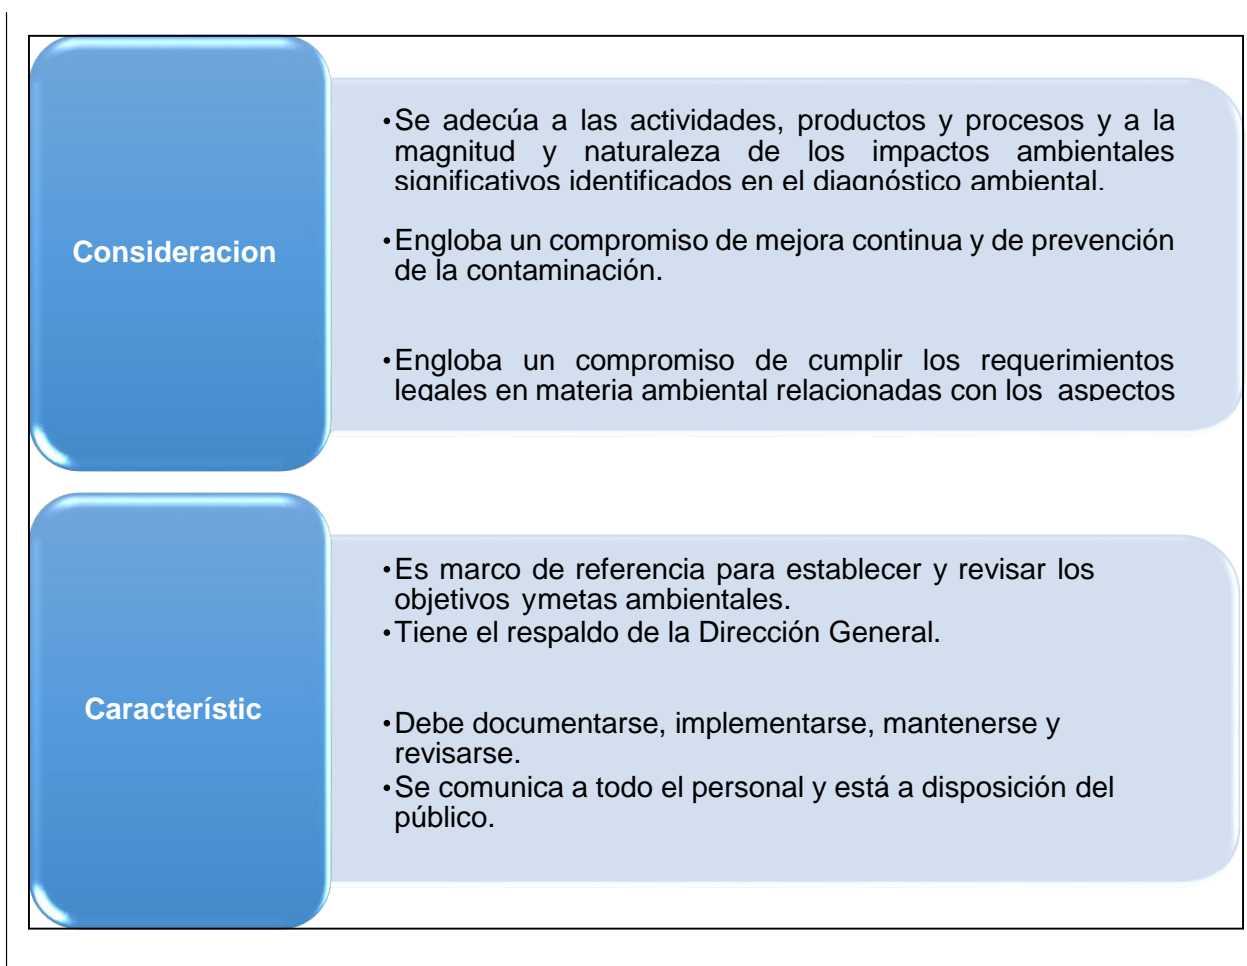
Consideracion

• Se adecúa a las actividades, productos y procesos y a la magnitud y naturaleza de los impactos ambientales significativos identificados en el diagnóstico ambiental.

• Engloba un compromiso de mejora continua y de prevención de la contaminación.

• Engloba un compromiso de cumplir los requerimientos legales en materia ambiental relacionadas con los aspectos

Característic

• Es marco de referencia para establecer y revisar los objetivos ymetas ambientales.
• Tiene el respaldo de la Dirección General.

• Debe documentarse, implementarse, mantenerse y revisarse.
• Se comunica a todo el personal y está a disposición del público.